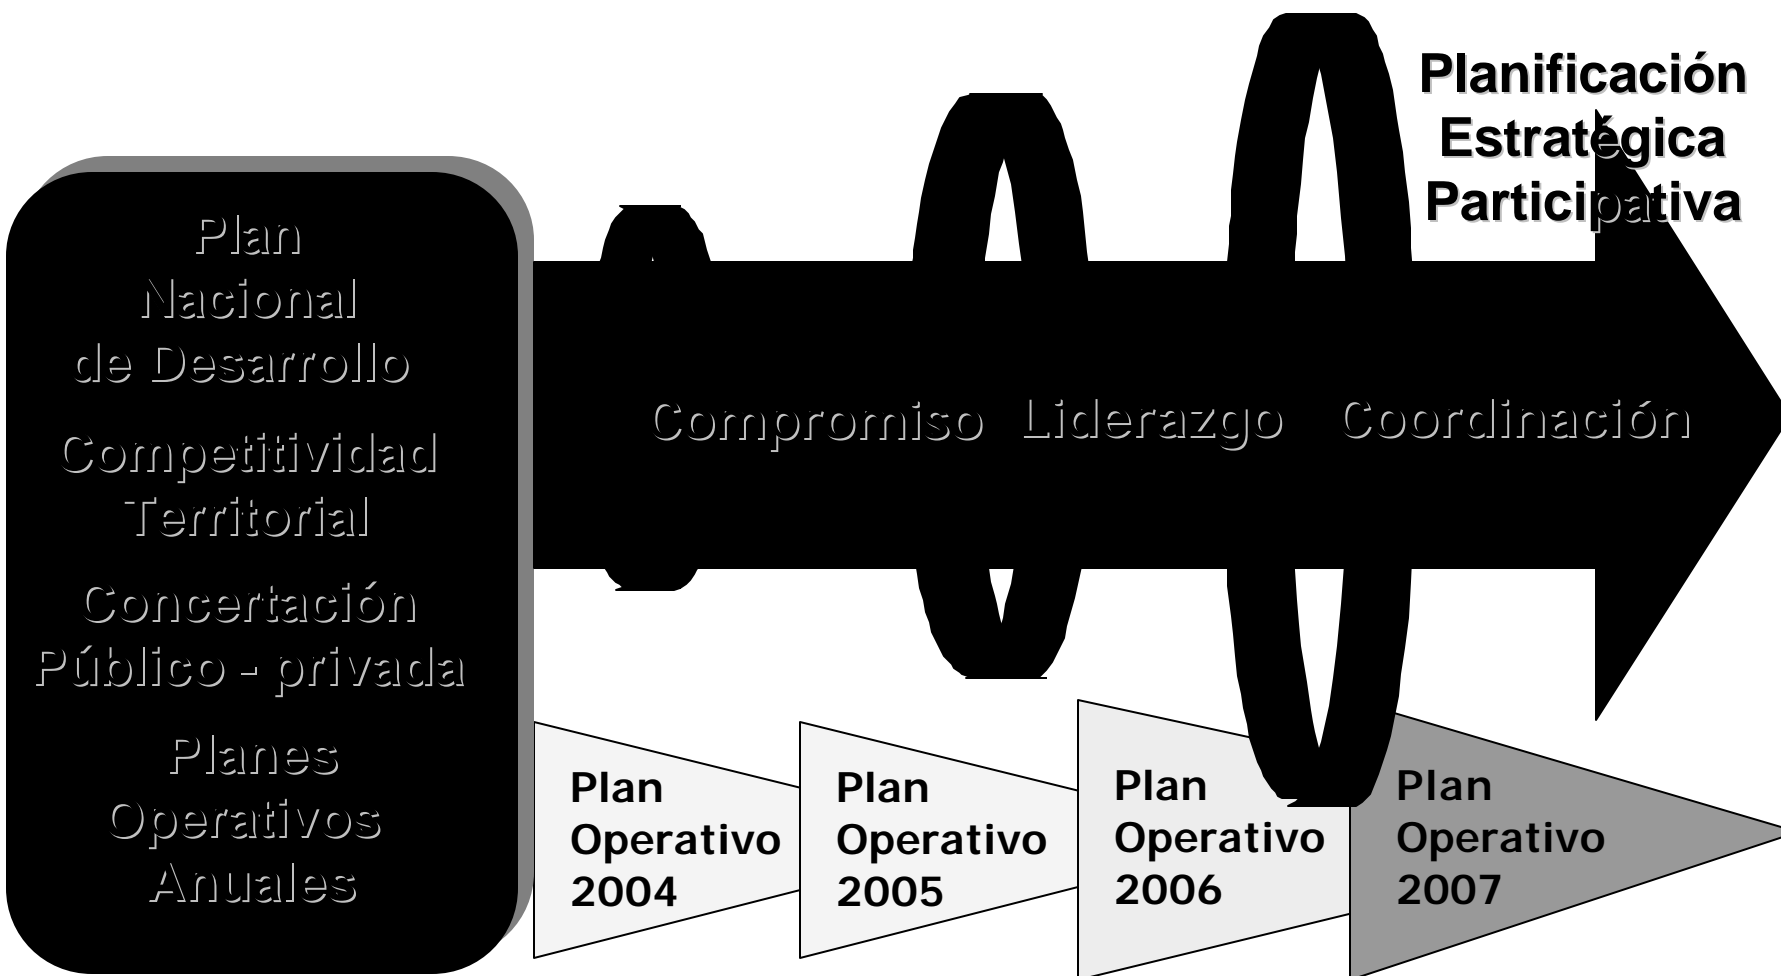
Planificación Estratégica Participativa

Plan Nacional de Desarrollo

Competitividad Territorial

Concertación Público - privada

Planes Operativos Anuales

Compromiso Liderazgo Coordinación

Plan Operativo 2004

Plan Operativo 2005

Plan Operativo 2006

Plan Operativo 2007